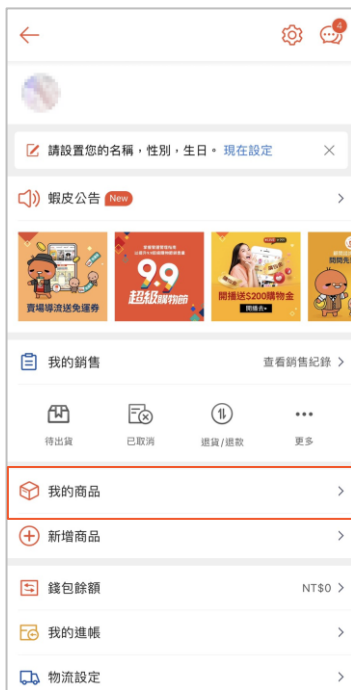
4

請設置您的名稱，性別，生日。現在設定

蝦皮公告 New

賣場導流送免運券

9.9 超級購物節

開播送$200購物金

開播去

開始免

我的銷售

查看銷售紀錄

待出貨

已取消

退貨/退款

更多

我的商品

新增商品

錢包餘額

NT$0

我的進帳

物流設定